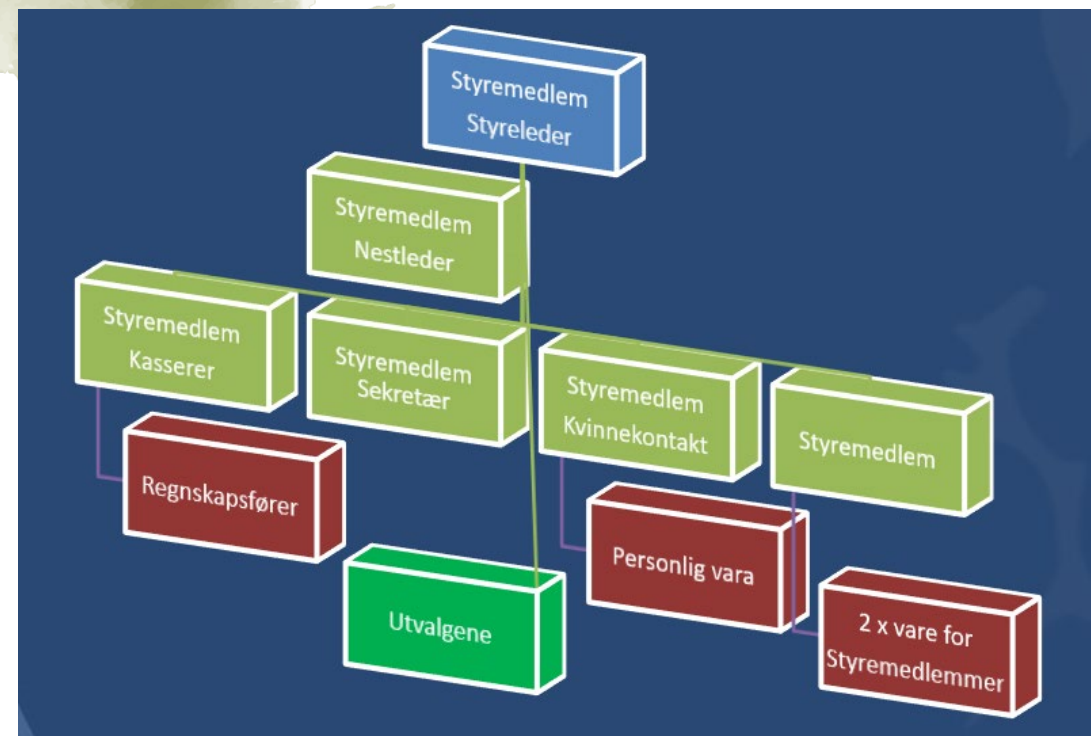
Styremedlem
Styreleder

Styremedlem
Nestleder

Styremedlem
Kasserer

Styremedlem
Sekretær

Styremedlem
Kvinnekontakt

Styremedlem

Regnskapsfører

Utvalgene

Personlig vara

2 x vare for
Styremedlemmer